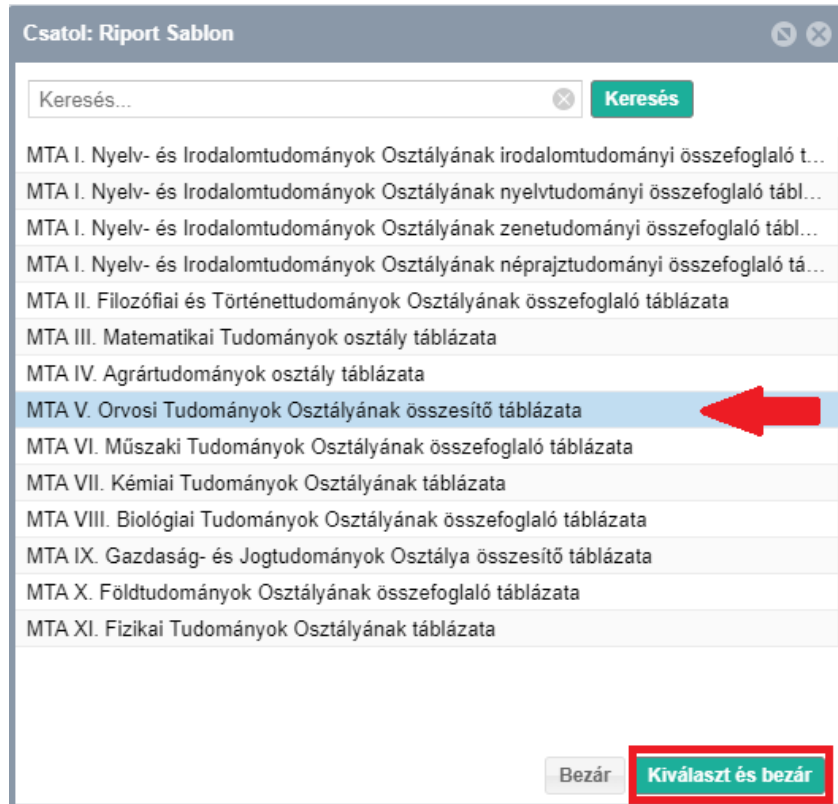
Csatol: Riport Sablon

Keresés...

Keresés

MTA I. Nyelv- és Irodalomtudományok Osztályának irodalomtudományi összefoglaló t...

MTA I. Nyelv- és Irodalomtudományok Osztályának nyelvtudományi összefoglaló tábl...

MTA I. Nyelv- és Irodalomtudományok Osztályának zenetudományi összefoglaló tábl...

MTA I. Nyelv- és Irodalomtudományok Osztályának néprajztudományi összefoglaló tá...

MTA II. Filozófiai és Történettudományok Osztályának összefoglaló táblázata

MTA III. Matematikai Tudományok osztály táblázata

MTA IV. Agrártudományok osztály táblázata

MTA V. Orvosi Tudományok Osztályának összesítő táblázata

MTA VI. Műszaki Tudományok Osztályának összefoglaló táblázata

MTA VII. Kémiai Tudományok Osztályának táblázata

MTA VIII. Biológiai Tudományok Osztályának összefoglaló táblázata

MTA IX. Gazdaság- és Jogtudományok Osztálya összesítő táblázata

MTA X. Földtudományok Osztályának összefoglaló táblázata

MTA XI. Fizikai Tudományok Osztályának táblázata

Bezár

Kiválaszt és bezár